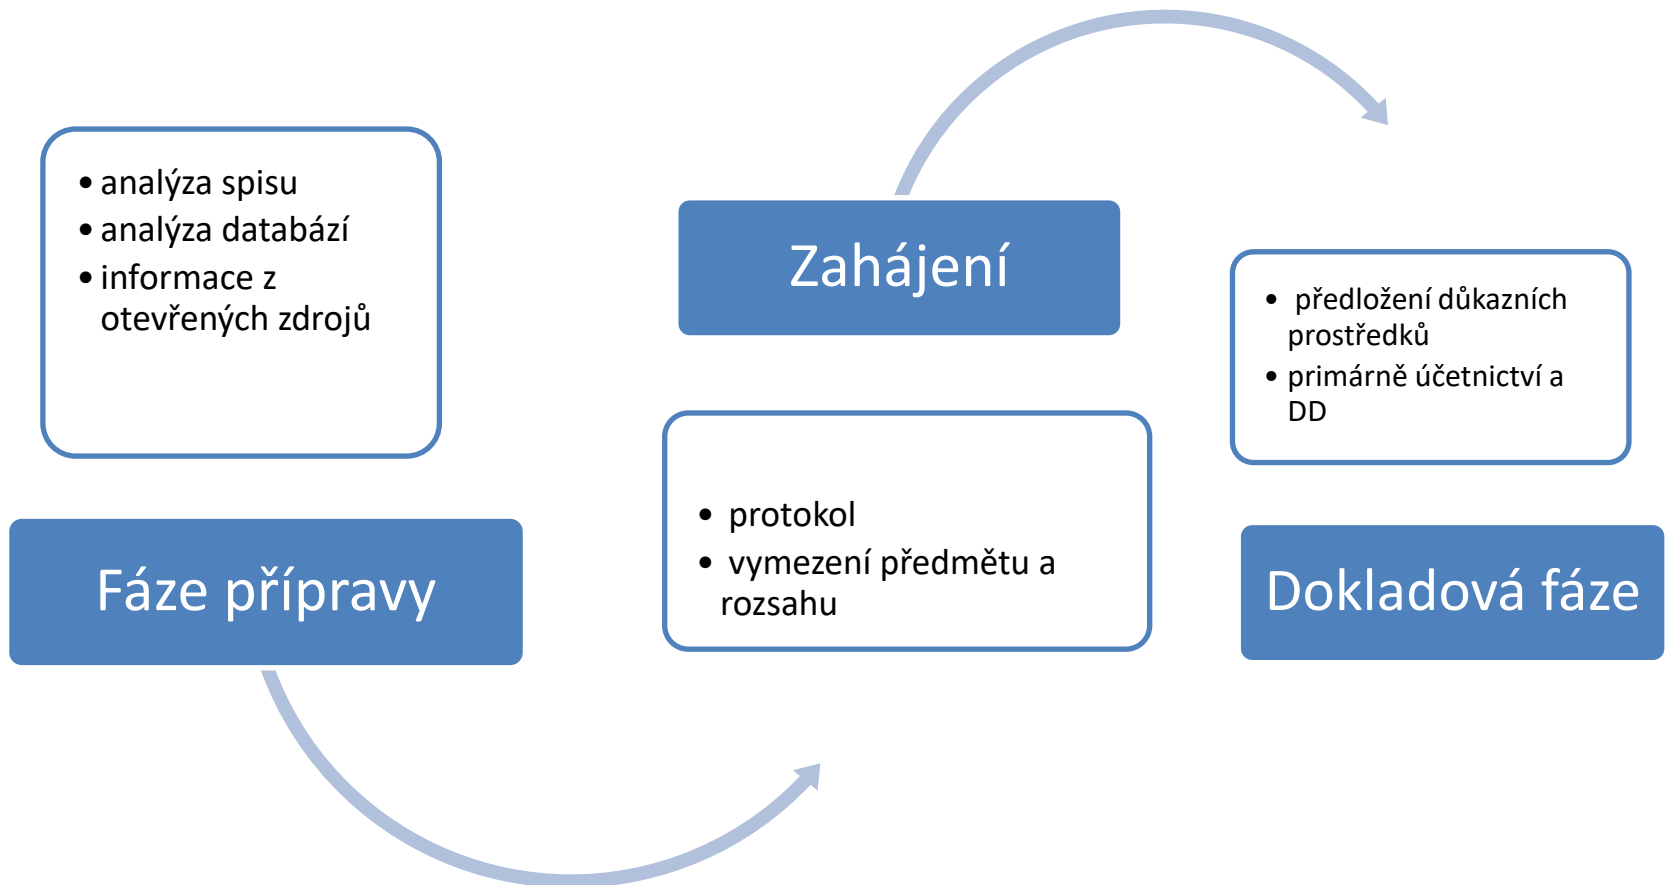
- analýza spisu
- analýza databází
- informace z otevřených zdrojů

Fáze přípravy

Zahájení

- protokol
- vymezení předmětu a rozsahu

- předložení důkazních prostředků
- primárně účetnictví a DD

Dokladová fáze